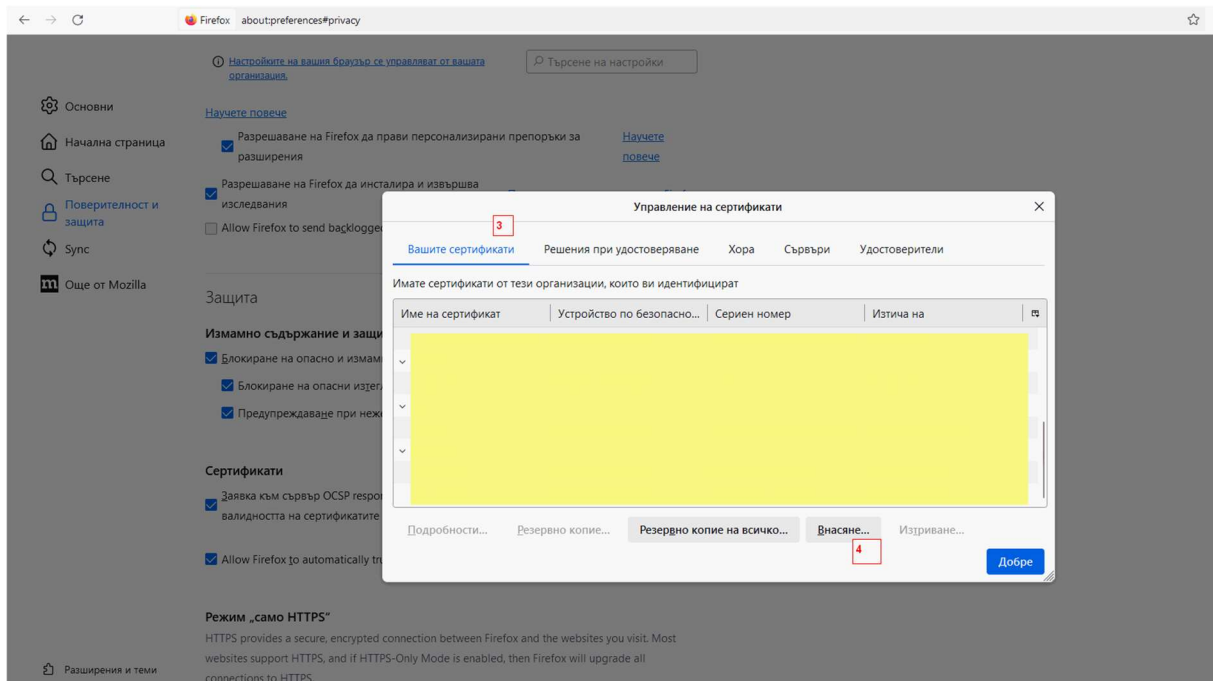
Firefox about:preferences#privacy

Настройките на вашия браузър се управляват от вашата организация.

Търсене на настройки

Основни
Начална страница
Търсене
Поверителност и защита
Sync
Още от Mozilla

Научете повече

Разрешаване на Firefox да прави персонализирани препоръки за разширения

Научете повече

Разрешаване на Firefox да инсталира и извършва изследвания

Allow Firefox to send backlogged

Защита

Измамно съдържание и защи

Блокиране на опасно и измам

Блокиране на опасни изтегл

Предупреждаване при неж

Сертификати

Заявка към сървър OCSP respo валидността на сертификатите

Allow Firefox to automatically tr

Режим „само HTTPS"

HTTPS provides a secure, encrypted connection between Firefox and the websites you visit. Most websites support HTTPS, and if HTTPS-Only Mode is enabled, then Firefox will upgrade all connections to HTTPS.

Разширения и теми

Управление на сертификати

3

Вашите сертификати | Решения при удостоверяване | Хора | Сървъри | Удостоверители

Имате сертификати от тези организации, които ви идентифицират

| Име на сертификат | Устройство по безопасно... | Сериен номер | Изтича на |
|---|---|---|---|

Подробности... Резервно копие... Резервно копие на всичко... Внасяне... Изтриване...

4

Добре